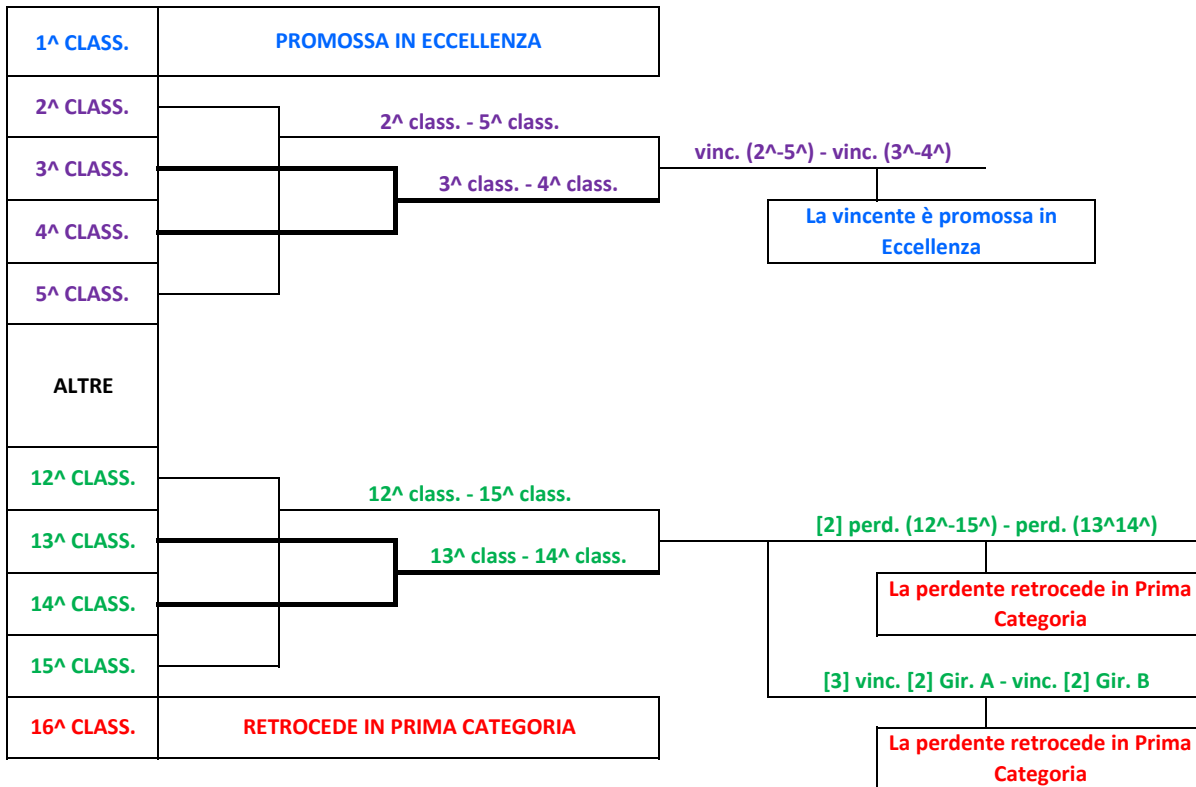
1^ CLASS.
PROMOSSA IN ECCELLENZA
2^ CLASS.
3^ CLASS.
4^ CLASS.
5^ CLASS.
2^ class. - 5^ class.
3^ class. - 4^ class.
vinc. (2^-5^) - vinc. (3^-4^)
La vincente è promossa in Eccellenza
ALTRE
12^ CLASS.
13^ CLASS.
14^ CLASS.
15^ CLASS.
12^ class. - 15^ class.
13^ class - 14^ class.
[2] perd. (12^-15^) - perd. (13^14^)
La perdente retrocede in Prima Categoria
[3] vinc. [2] Gir. A - vinc. [2] Gir. B
La perdente retrocede in Prima Categoria
16^ CLASS.
RETROCEDE IN PRIMA CATEGORIA